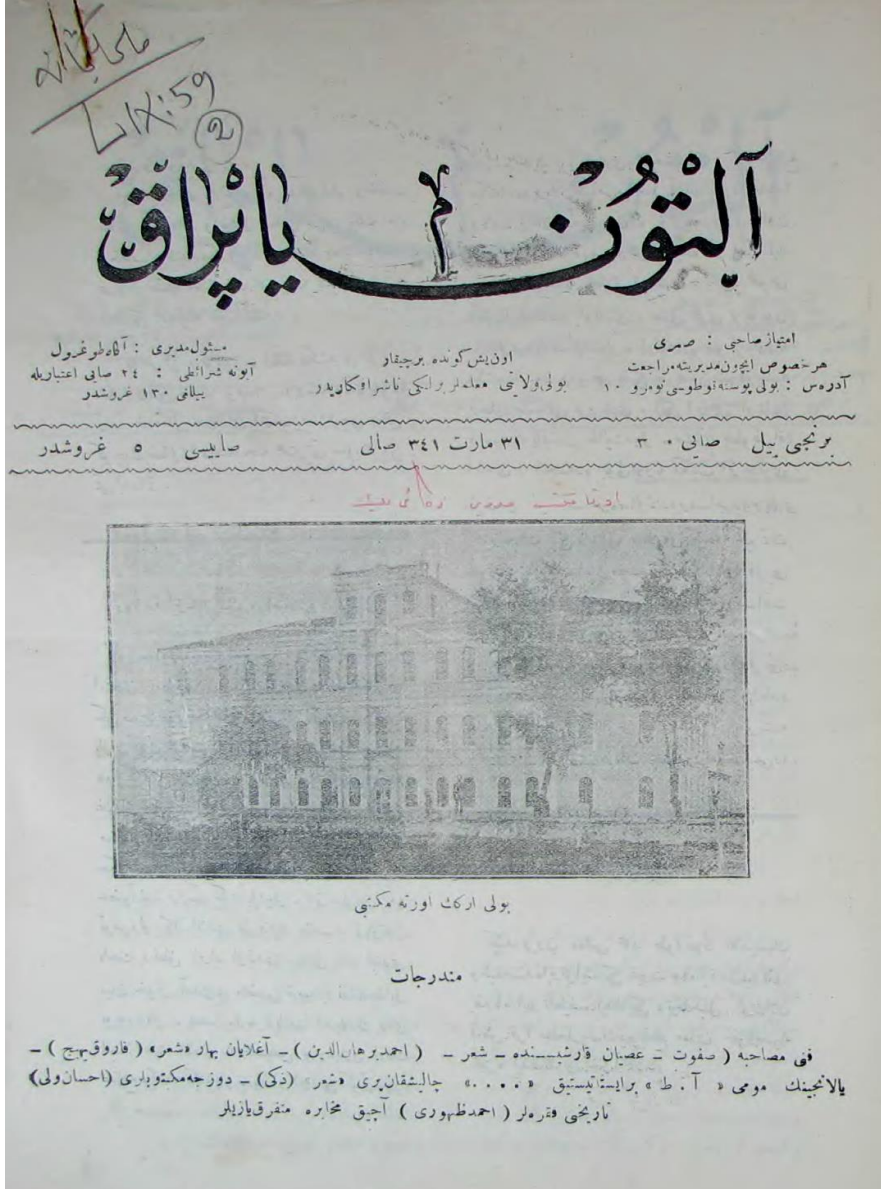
LIX:59
(2)

آلتون یاپراق

امتیاز صاحبی : صبری
هرخصوص ایچون مدیریته مراجعت
آدره‌س : بولی پوسته‌ قوطوسی نومرو ۱۰

اون بش گونده بر چیقار
بولی ولایتی معلملری ایکی ناشر افکاریدر

مسئول مدیری : آقاه‌طوغرول
آبونه شرائطی : ۲۴ صایی اعتباریله
ییللغی ۱۳۰ غروشدر

برنجی ییل    صایی ۳    ۳۱ مارت ۳۴۱ صالی    صاییسی ۵ غروشدر

بولی ارکك اورته مکتبی

مندرجات

فن مصاحبه ( صفوت ) - عصیان قارشیسنده - شعر - ( احمد برهان الدین ) - آغلایان بهار «شعر» ( فاروق حج ) - یالانجینك مومی « آ . ط » برایستیق «.....» چالیشقانلری «شعر» (ذکی) - دوزجه مکتوبلری (احسان ولی) تاریخی فقره‌لر ( احمد ظهوری ) آجیق محاره متفرقه یازیلر